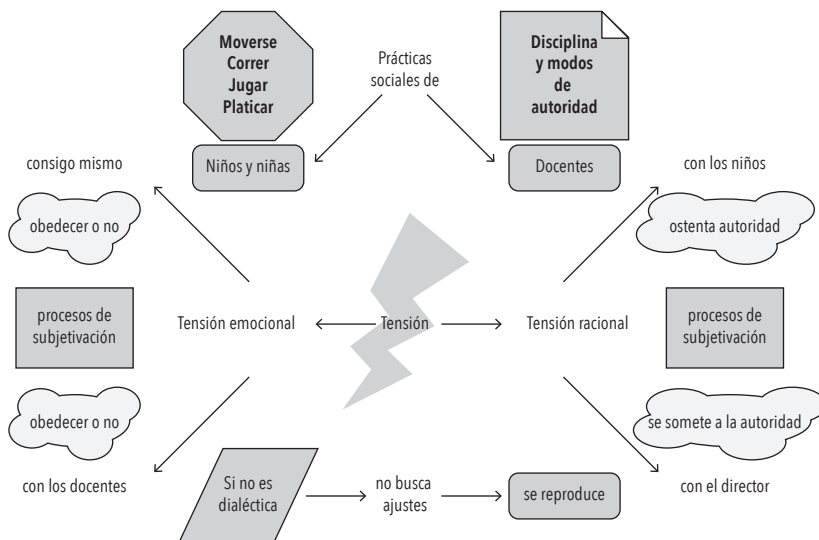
Moverse
Correr
Jugar
Platicar

Prácticas sociales de

Disciplina y modos de autoridad

Niños y niñas

Docentes

consigo mismo

con los niños

obedecer o no

ostenta autoridad

procesos de subjetivación

Tensión emocional

Tensión

Tensión racional

procesos de subjetivación

obedecer o no

se somete a la autoridad

con los docentes

Si no es dialéctica

no busca ajustes

se reproduce

con el director